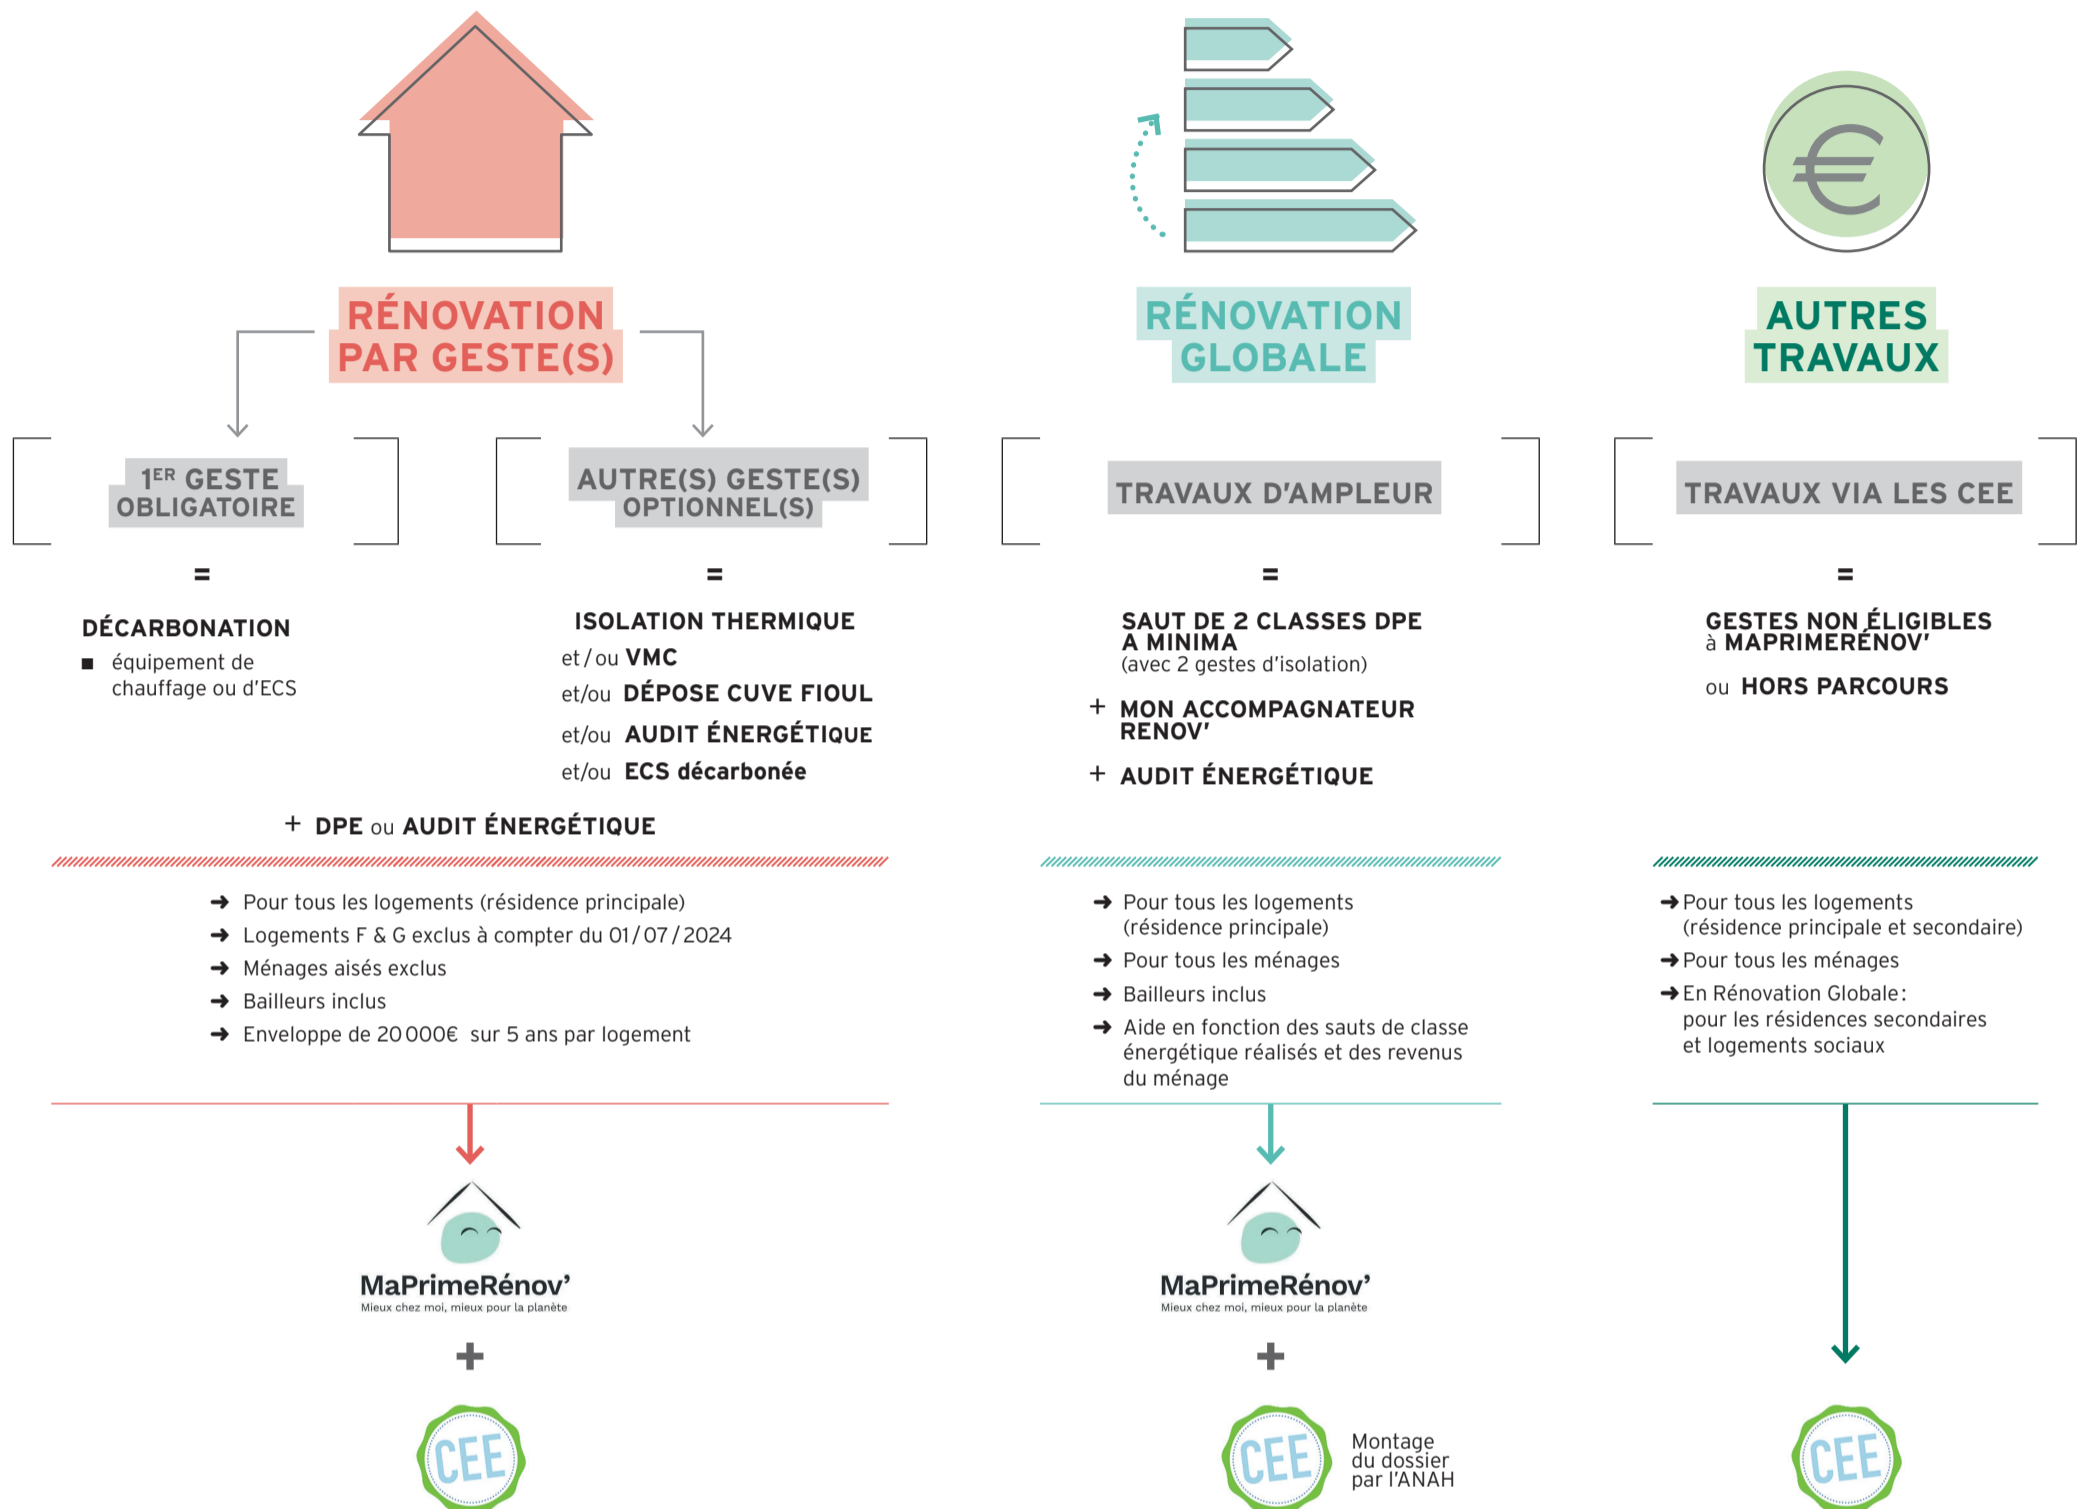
RÉNOVATION PAR GESTE(S)

1$^{ER}$ GESTE OBLIGATOIRE

=

DÉCARBONATION

■ équipement de chauffage ou d'ECS

AUTRE(S) GESTE(S) OPTIONNEL(S)

=

ISOLATION THERMIQUE

et / ou VMC

et/ou DÉPOSE CUVE FIOUL

et/ou AUDIT ÉNERGÉTIQUE

et/ou ECS décarbonée

+ DPE ou AUDIT ÉNERGÉTIQUE

➜ Pour tous les logements (résidence principale)
➜ Logements F & G exclus à compter du 01 / 07 / 2024
➜ Ménages aisés exclus
➜ Bailleurs inclus
➜ Enveloppe de 20 000€ sur 5 ans par logement

MaPrimeRénov'
Mieux chez moi, mieux pour la planète

+

CEE

RÉNOVATION GLOBALE

TRAVAUX D'AMPLEUR

=

SAUT DE 2 CLASSES DPE A MINIMA
(avec 2 gestes d'isolation)

+ MON ACCOMPAGNATEUR RENOV'

+ AUDIT ÉNERGÉTIQUE

➜ Pour tous les logements (résidence principale)
➜ Pour tous les ménages
➜ Bailleurs inclus
➜ Aide en fonction des sauts de classe énergétique réalisés et des revenus du ménage

MaPrimeRénov'
Mieux chez moi, mieux pour la planète

+

CEE

Montage du dossier par l'ANAH

AUTRES TRAVAUX

TRAVAUX VIA LES CEE

=

GESTES NON ÉLIGIBLES à MAPRIMERÉNOV'

ou HORS PARCOURS

➜ Pour tous les logements (résidence principale et secondaire)
➜ Pour tous les ménages
➜ En Rénovation Globale : pour les résidences secondaires et logements sociaux

CEE